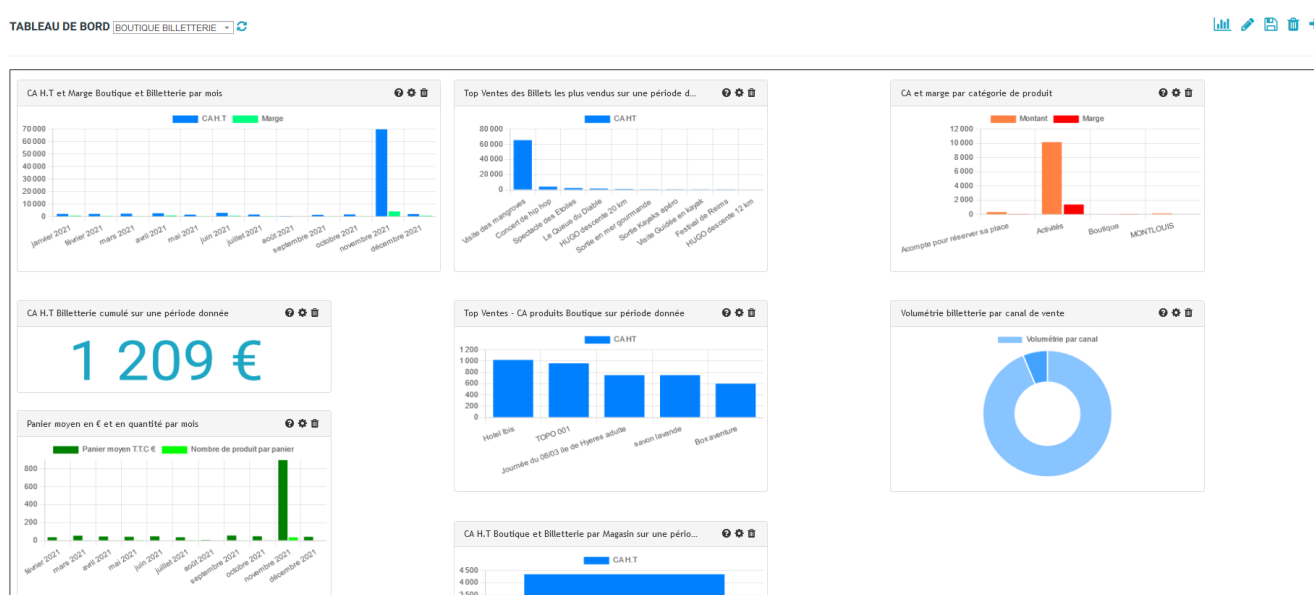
TABLEAU DE BORD BOUTIQUE BILLETTERIE

CA H.T et Marge Boutique et Billetterie par mois

CA H.T Marge

70 000
60 000
50 000
40 000
30 000
20 000
10 000
0

janvier 2021 février 2021 mars 2021 avril 2021 mai 2021 juin 2021 juillet 2021 août 2021 septembre 2021 octobre 2021 novembre 2021 décembre 2021

Top Ventes des Billets les plus vendus sur une période d...

CA HT

80 000
60 000
40 000
20 000
0

Visite des mangroves Concert de hip hop Spectacle des Etoiles La Queue du Diable HUGO descente 20 km Sortie en mer gourmande Sortie Kayaks apéro Visite Guidée en kayak Festival de Reims HUGO descente 12 km

CA et marge par catégorie de produit

Montant Marge

12 000
10 000
8 000
6 000
4 000
2 000
0

Acompte pour réserver sa place Activités Boutique MONTLOUIS

CA H.T Billetterie cumulé sur une période donnée

1 209 €

Top Ventes - CA produits Boutique sur période donnée

CA HT

1 200
1 000
800
600
400
200
0

Hotel Ibis TOPO 001 Journée du 06/03 île de Hyères adulte savon lavande Boxaventure

Volumétrie billetterie par canal de vente

Volumétrie par canal

Panier moyen en € et en quantité par mois

Panier moyen T.T.C € Nombre de produit par panier

800
600
400
200
0

février 2021 mars 2021 avril 2021 mai 2021 juin 2021 juillet 2021 août 2021 septembre 2021 octobre 2021 novembre 2021 décembre 2021

CA H.T Boutique et Billetterie par Magasin sur une pério...

CA H.T

4 500
4 000
3 500